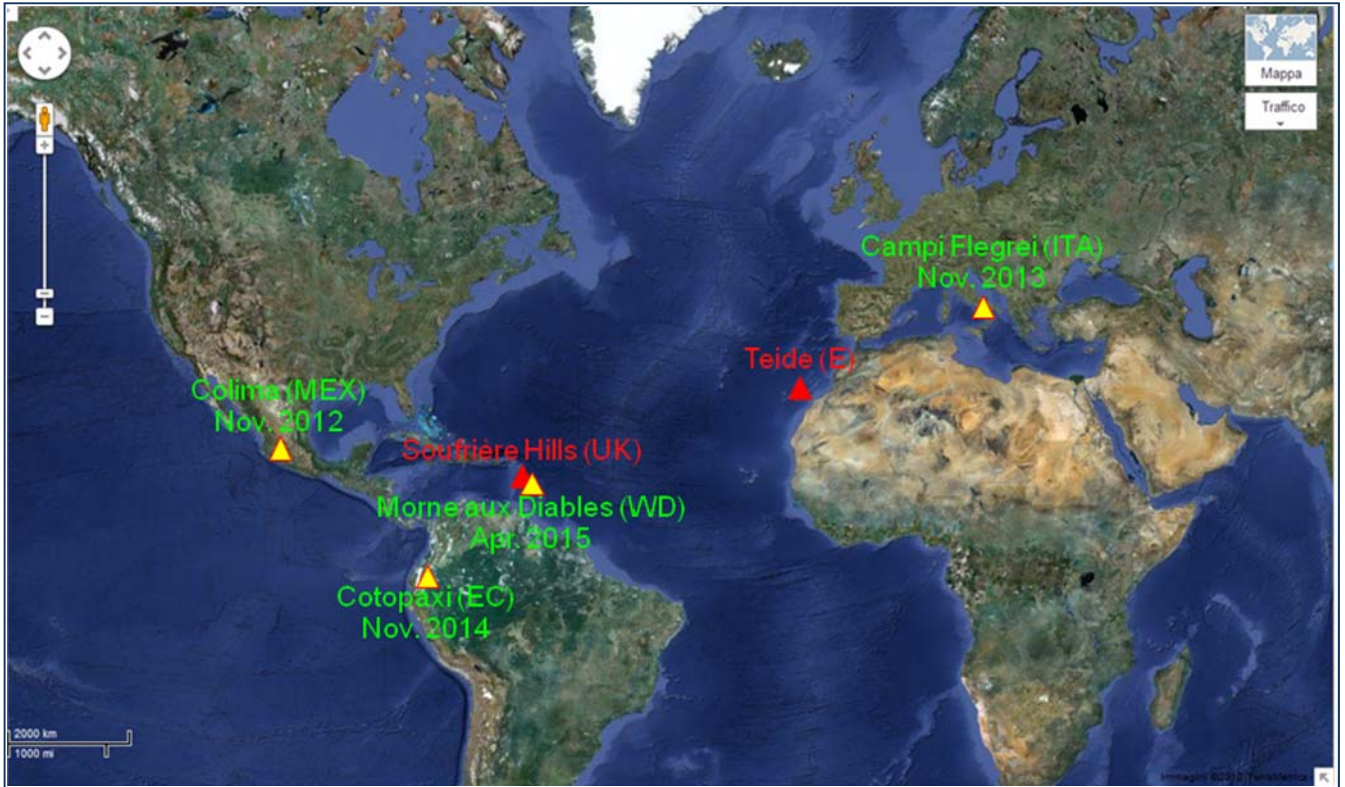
Mappa

Traffico

Campi Flegrei (ITA)
Nov. 2013

Teide (E)

Colima (MEX)
Nov. 2012

Soufrière Hills (UK)

Morne aux Diables (WD)
Apr. 2015

Cotopaxi (EC)
Nov. 2014

2000 km
1000 mi

Immagini ©2013 TerraMetrics